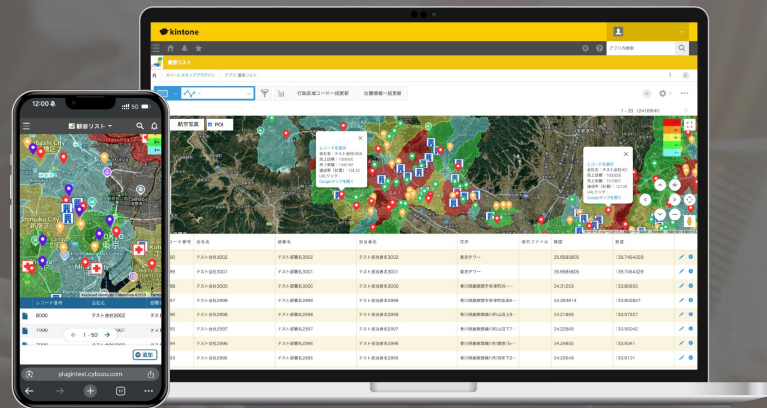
kintone

アプリ内検索

顧客リスト

スペース名 アプリ 顧客リスト

行政区域コード一括更新

位置情報一括更新

1 - 33 (2416件)

航空写真

POI

レコードを表示
会社名：テスト会社3002
売上段階：100000
売上実績：1541111
達成率（計画）：133.52
URLリンク
Googleマップを開く

レコードを表示
会社名：テスト会社3011
売上段階：100000
売上実績：1111667
達成率（計画）：137.09
URLリンク
Googleマップを開く

| レコード番号 | 会社名 | 部署名 | 担当者名 | 住所 | 添付ファイル | 緯度 | 経度 |
|---|---|---|---|---|---|---|---|
| 3002 | テスト会社3002 | テスト部署名3002 | テスト担当者名3002 | 東京タワー | | 35.6585805 | 139.7454329 |
| 3001 | テスト会社3001 | テスト部署名3001 | テスト担当者名3001 | 東京タワー | | 35.6585805 | 139.7454329 |
| 3000 | テスト会社3000 | テスト部署名3000 | テスト担当者名3000 | 沖縄県 | | 24.31203 | 123.80833 |
| 2999 | テスト会社2999 | テスト部署名2999 | テスト担当者名2999 | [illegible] | | 24.289914 | 123.803827 |
| 2998 | テスト会社2998 | テスト部署名2998 | テスト担当者名2998 | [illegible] | | 24.21869 | 123.97027 |
| 2997 | テスト会社2997 | テスト部署名2997 | テスト担当者名2997 | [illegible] | | 24.22849 | 123.95242 |
| 2996 | テスト会社2996 | テスト部署名2996 | テスト担当者名2996 | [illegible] | | 24.24835 | 123.95239 |
| 2995 | テスト会社2995 | テスト部署名2995 | テスト担当者名2995 | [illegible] | | 24.25918 | 123.9101 |

12:00
5G
顧客リスト
レコード番号
会社名
3002
テスト会社3002
1-50
7999
追加
plugintest.cybozu.com